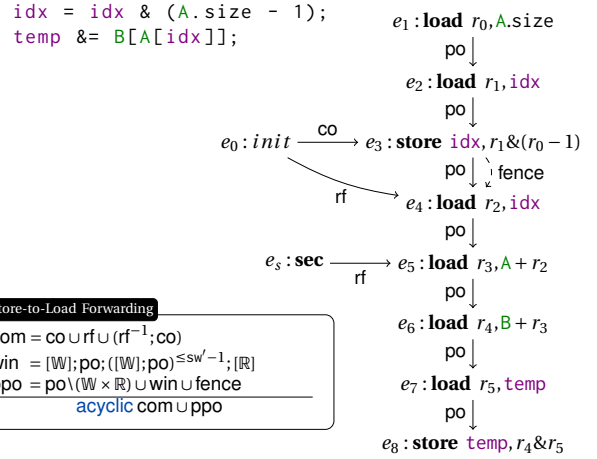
idx = idx & (A.size - 1);
temp &= B[A[idx]];

$e_1$ : **load** $r_0$, A.size

po

$e_2$ : **load** $r_1$, idx

po

$e_0 : init$ co → $e_3$ : **store** idx, $r_1\&(r_0-1)$

po fence

rf

$e_4$ : **load** $r_2$, idx

po

$e_s$ : **sec** rf → $e_5$ : **load** $r_3$, A + $r_2$

po

$e_6$ : **load** $r_4$, B + $r_3$

po

$e_7$ : **load** $r_5$, temp

po

$e_8$ : **store** temp, $r_4\&r_5$

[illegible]tore-to-Load Forwarding

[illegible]om = co ∪ rf ∪ (rf$^{-1}$; co)
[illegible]win = [𝕎]; po; ([𝕎]; po)$^{\leq sw'-1}$; [ℝ]
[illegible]po = po \ (𝕎 × ℝ) ∪ win ∪ fence
acyclic com ∪ ppo